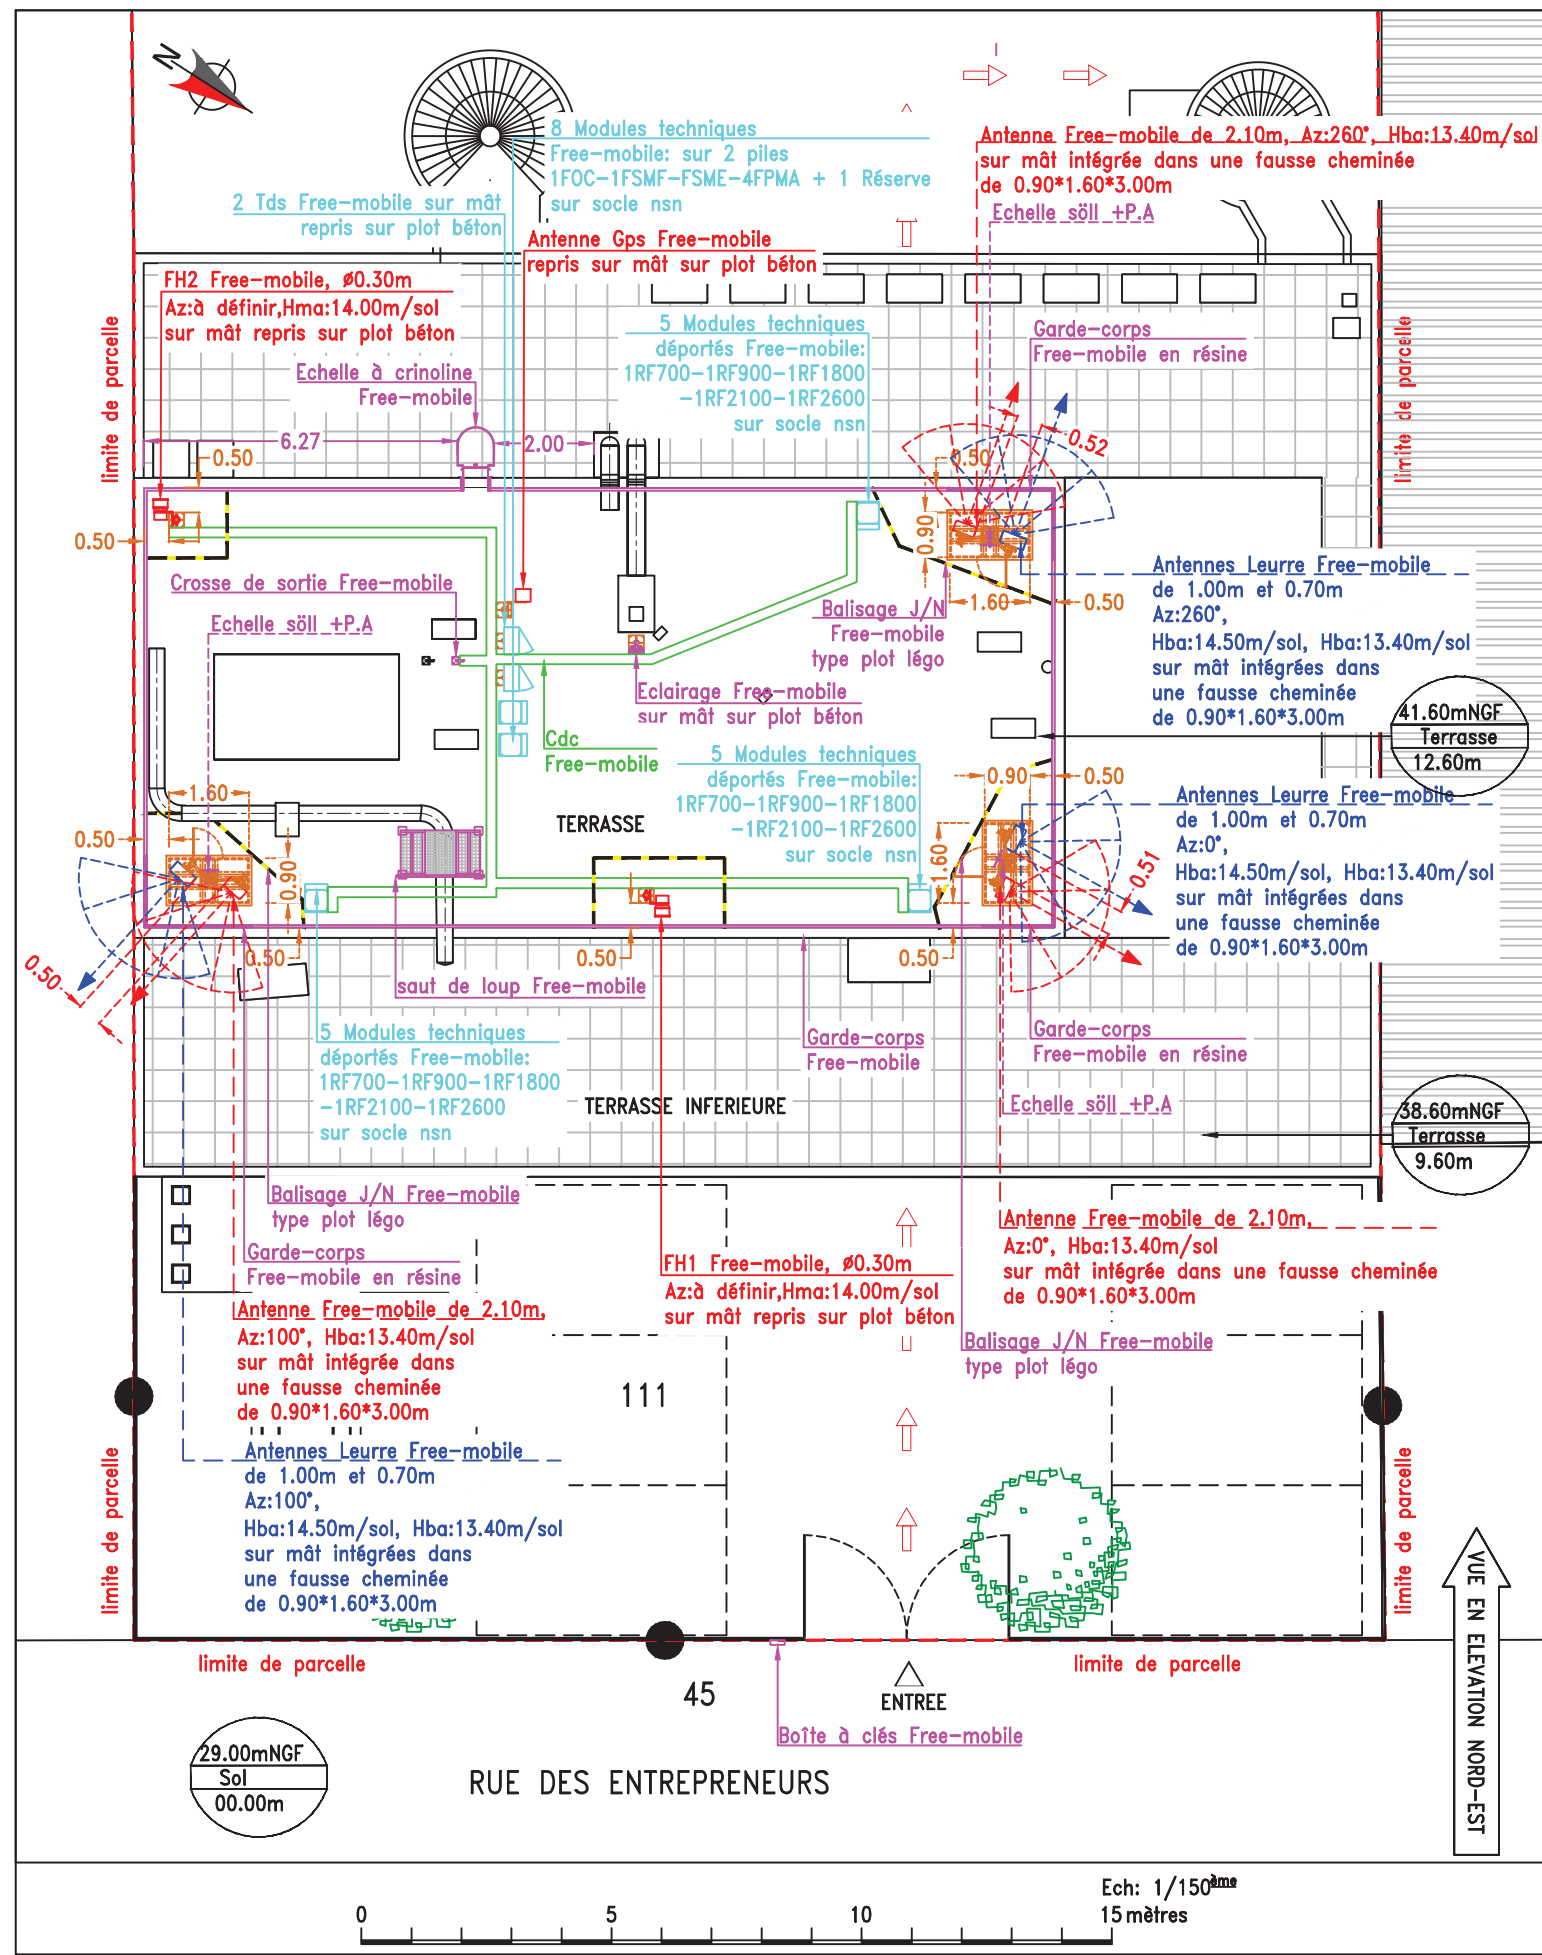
N

8 Modules techniques
Free-mobile: sur 2 piles
1FOC-1FSMF-FSME-4FPMA + 1 Réserve
sur socle nsn

Antenne Free-mobile de 2.10m, Az:260°, Hba:13.40m/sol
sur mât intégrée dans une fausse cheminée
de 0.90*1.60*3.00m

Echelle söll +P.A

2 Tds Free-mobile sur mât
repris sur plot béton

Antenne Gps Free-mobile
repris sur mât sur plot béton

FH2 Free-mobile, ø0.30m
Az:à définir,Hma:14.00m/sol
sur mât repris sur plot béton

5 Modules techniques
déportés Free-mobile:
1RF700-1RF900-1RF1800
-1RF2100-1RF2600
sur socle nsn

Garde-corps
Free-mobile en résine

Echelle à crinoline
Free-mobile

limite de parcelle

limite de parcelle

6.27
2.00
0.50
0.50
0.50
0.52
0.90

Crosse de sortie Free-mobile

Echelle söll +P.A

Balisage J/N
Free-mobile
type plot légo

1.60
0.50

Antennes Leurre Free-mobile
de 1.00m et 0.70m
Az:260°,
Hba:14.50m/sol, Hba:13.40m/sol
sur mât intégrées dans
une fausse cheminée
de 0.90*1.60*3.00m

Eclairage Free-mobile
sur mât sur plot béton

41.60mNGF
Terrasse
12.60m

Cdc
Free-mobile

5 Modules techniques
déportés Free-mobile:
1RF700-1RF900-1RF1800
-1RF2100-1RF2600
sur socle nsn

0.90
0.50

Antennes Leurre Free-mobile
de 1.00m et 0.70m
Az:0°,
Hba:14.50m/sol, Hba:13.40m/sol
sur mât intégrées dans
une fausse cheminée
de 0.90*1.60*3.00m

1.60
0.50
0.90
0.50
TERRASSE
1.60
0.51
0.50
0.50
0.50

saut de loup Free-mobile

5 Modules techniques
déportés Free-mobile:
1RF700-1RF900-1RF1800
-1RF2100-1RF2600
sur socle nsn

Garde-corps
Free-mobile

Garde-corps
Free-mobile en résine

TERRASSE INFERIEURE

Echelle söll +P.A

38.60mNGF
Terrasse
9.60m

Balisage J/N Free-mobile
type plot légo

Antenne Free-mobile de 2.10m,
Az:0°, Hba:13.40m/sol
sur mât intégrée dans une fausse cheminée
de 0.90*1.60*3.00m

Garde-corps
Free-mobile en résine

FH1 Free-mobile, ø0.30m
Az:à définir,Hma:14.00m/sol
sur mât repris sur plot béton

Antenne Free-mobile de 2.10m,
Az:100°, Hba:13.40m/sol
sur mât intégrée dans
une fausse cheminée
de 0.90*1.60*3.00m

Balisage J/N Free-mobile
type plot légo

111

Antennes Leurre Free-mobile
de 1.00m et 0.70m
Az:100°,
Hba:14.50m/sol, Hba:13.40m/sol
sur mât intégrées dans
une fausse cheminée
de 0.90*1.60*3.00m

limite de parcelle

limite de parcelle

limite de parcelle

limite de parcelle

45

ENTREE

Boîte à clés Free-mobile

VUE EN ELEVATION NORD-EST

29.00mNGF
Sol
00.00m

RUE DES ENTREPRENEURS

Ech: 1/150ème
15 mètres
0
5
10